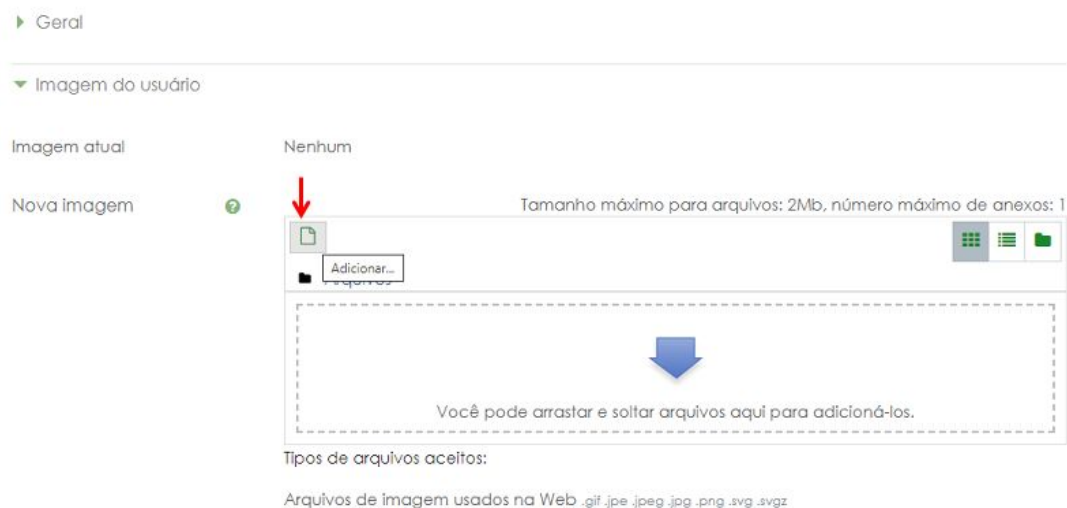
Geral

Imagem do usuário

Imagem atual

Nenhum

Nova imagem

Tamanho máximo para arquivos: 2Mb, número máximo de anexos: 1

Adicionar...

Arquivos

Você pode arrastar e soltar arquivos aqui para adicioná-los.

Tipos de arquivos aceitos:

Arquivos de imagem usados na Web .gif .jpe .jpeg .jpg .png .svg .svgz